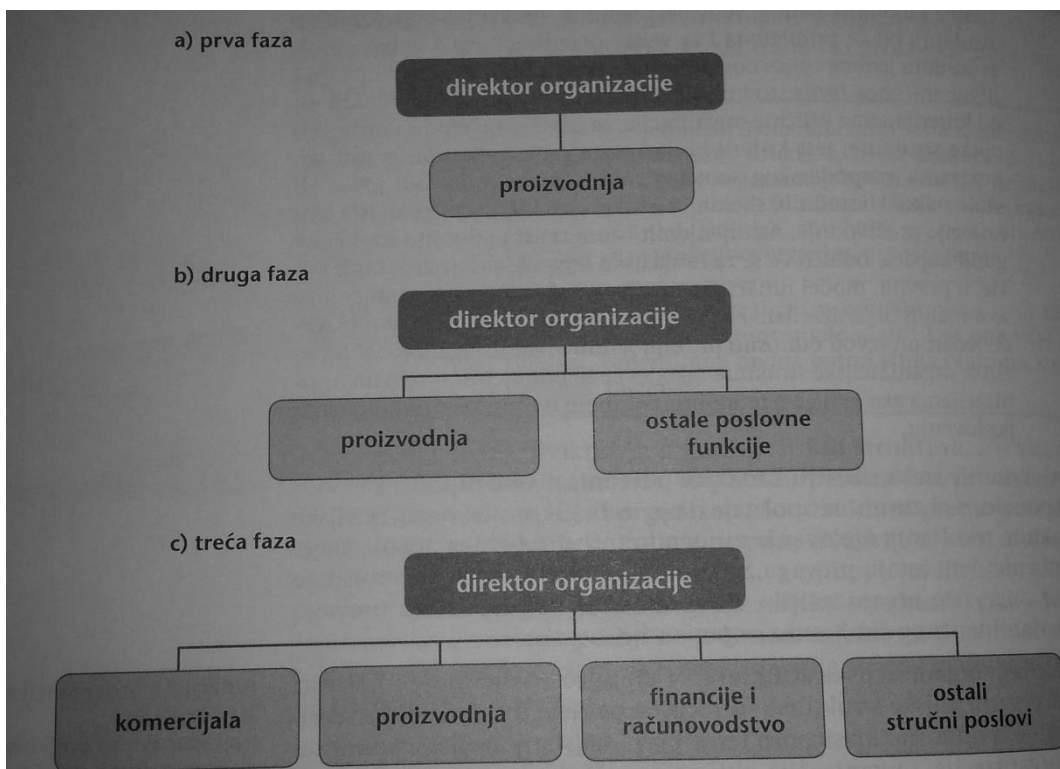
a) prva faza

direktor organizacije

proizvodnja

b) druga faza

direktor organizacije

proizvodnja

ostale poslovne funkcije

c) treća faza

direktor organizacije

komercijala

proizvodnja

financije i računovodstvo

ostali stručni poslovi